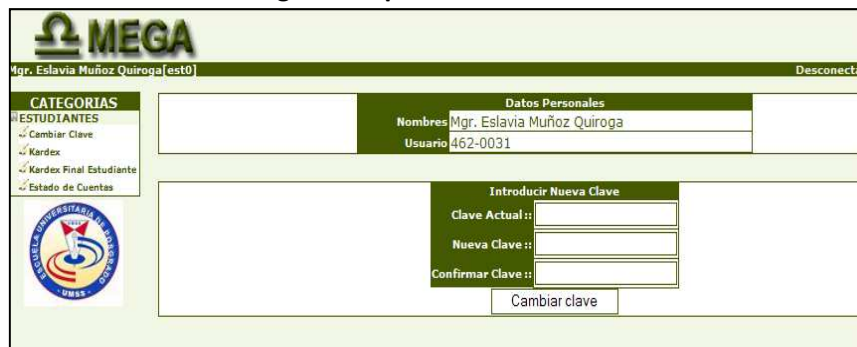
Ω MEGA

Mgr. Eslavia Muñoz Quiroga[est0]

Desconect

CATEGORIAS

ESTUDIANTES

Cambiar Clave

Kardex

Kardex Final Estudiante

Estado de Cuentas

ESCUELA UNIVERSITARIA DE POSGRADO

UMSS

| Datos Personales | |
|---|---|
| Nombres | Mgr. Eslavia Muñoz Quiroga |
| Usuario | 462-0031 |

Introducir Nueva Clave

Clave Actual ::

Nueva Clave ::

Confirmar Clave ::

Cambiar clave